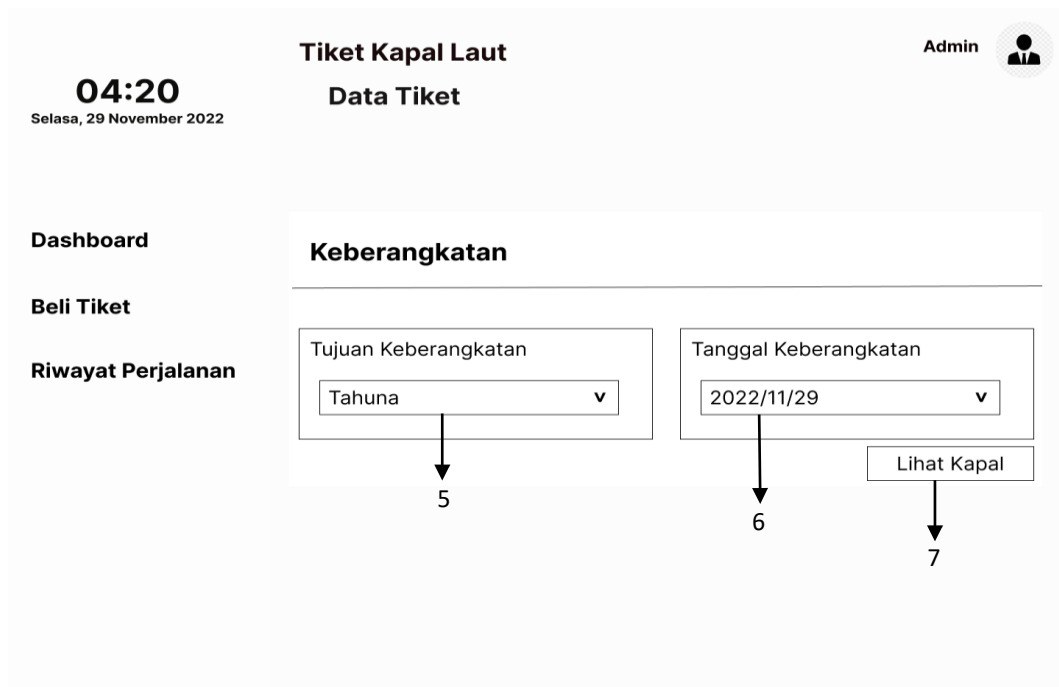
04:20
Selasa, 29 November 2022

Tiket Kapal Laut

Data Tiket

Admin

Dashboard

Beli Tiket

Riwayat Perjalanan

Keberangkatan

Tujuan Keberangkatan

Tahuna v

Tanggal Keberangkatan

2022/11/29 v

Lihat Kapal

5

6

7